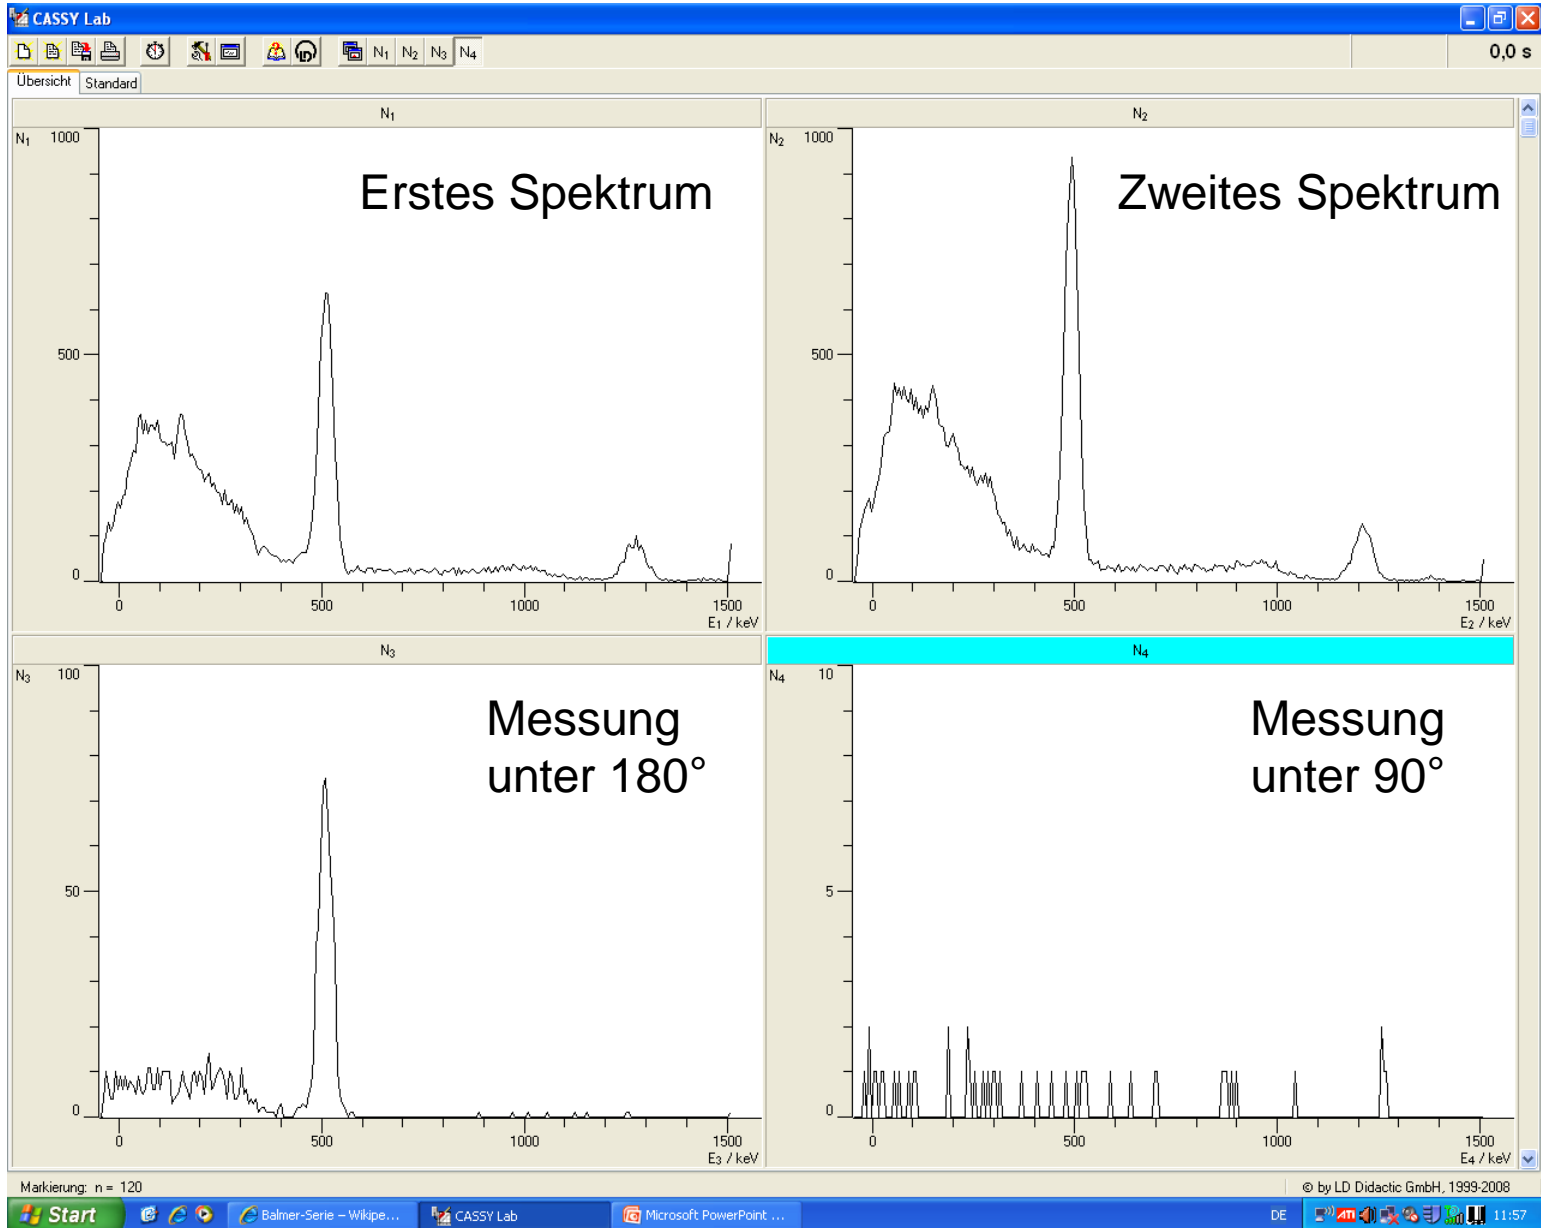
CASSY Lab

N₁ N₂ N₃ N₄

0,0 s

Übersicht Standard

$N_1$

$N_1$ 1000

500

0

Erstes Spektrum

0 500 1000 1500

$E_1$ / keV

$N_2$

$N_2$ 1000

500

0

Zweites Spektrum

0 500 1000 1500

$E_2$ / keV

$N_3$

$N_3$ 100

50

0

Messung unter 180°

0 500 1000 1500

$E_3$ / keV

$N_4$

$N_4$ 10

5

0

Messung unter 90°

0 500 1000 1500

$E_4$ / keV

Markierung: n = 120

© by LD Didactic GmbH, 1999-2008

Start

Balmer-Serie – Wikipe...

CASSY Lab

Microsoft PowerPoint ...

DE

11:57